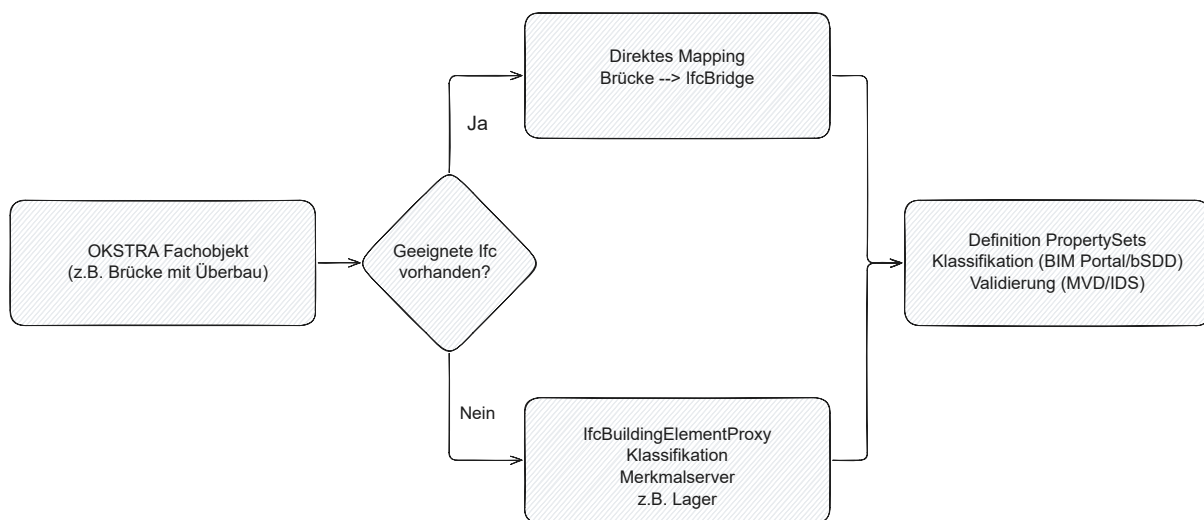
OKSTRA Fachobjekt
(z.B. Brücke mit Überbau)

Geeignete Ifc
vorhanden?

Ja

Direktes Mapping
Brücke --> IfcBridge

Nein

IfcBuildingElementProxy
Klassifikation
Merkmalserver
z.B. Lager

Definition PropertySets
Klassifikation (BIM Portal/bSDD)
Validierung (MVD/IDS)